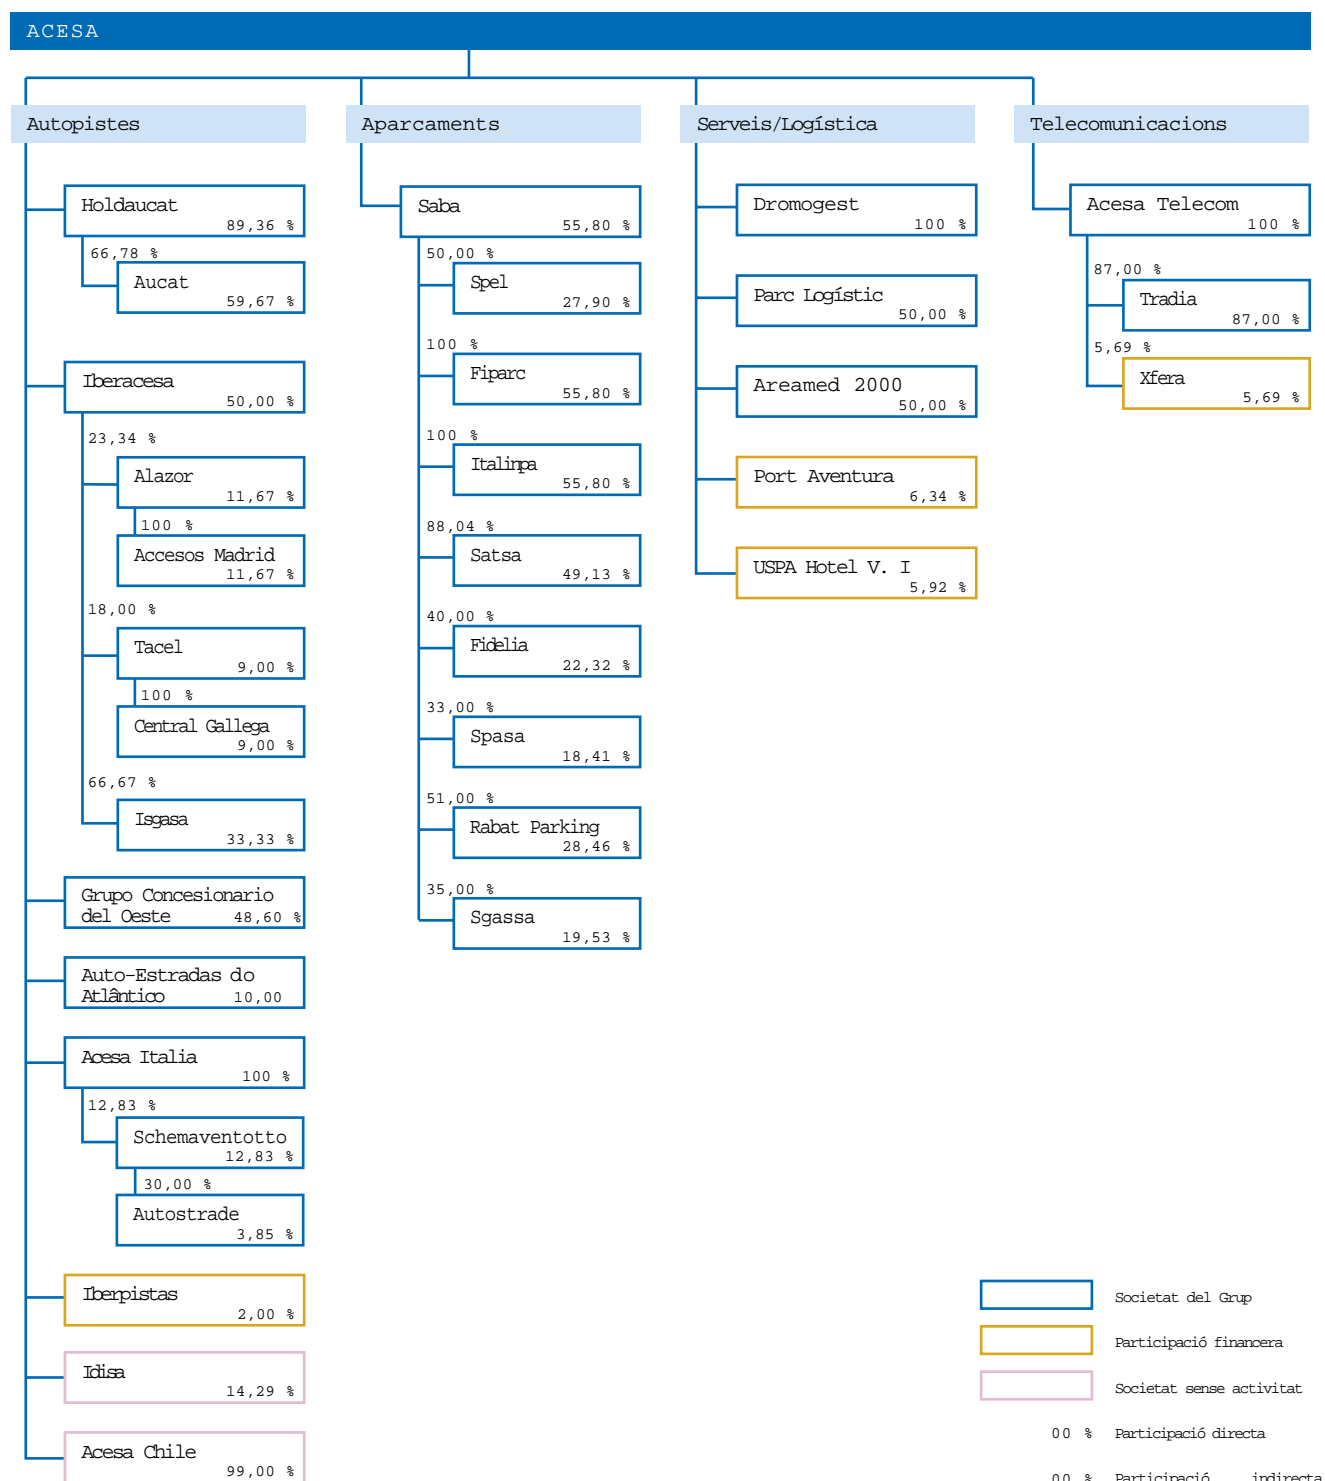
ACESA

Autopistes

Holdaucat
89,36 %

66,78 %

Aucat
59,67 %

Iberacesa
50,00 %

23,34 %

Alazor
11,67 %

100 %

Accesos Madrid
11,67 %

18,00 %

Tacel
9,00 %

100 %

Central Gallega
9,00 %

66,67 %

Isgasa
33,33 %

Grupo Concesionario del Oeste
48,60 %

Auto-Estradas do Atlântico
10,00

Acesa Italia
100 %

12,83 %

Schemaventotto
12,83 %

30,00 %

Autostrade
3,85 %

Iberpistas
2,00 %

Idisa
14,29 %

Acesa Chile
99,00 %

Aparcaments

Saba
55,80 %

50,00 %

Spel
27,90 %

100 %

Fiparc
55,80 %

100 %

Italinpa
55,80 %

88,04 %

Satsa
49,13 %

40,00 %

Fidelia
22,32 %

33,00 %

Spasa
18,41 %

51,00 %

Rabat Parking
28,46 %

35,00 %

Sgassa
19,53 %

Serveis/Logística

Dromogest
100 %

Parc Logístic
50,00 %

Areamed 2000
50,00 %

Port Aventura
6,34 %

USPA Hotel V. I
5,92 %

Telecomunicacions

Acesa Telecom
100 %

87,00 %

Tradia
87,00 %

5,69 %

Xfera
5,69 %

Societat del Grup

Participació financera

Societat sense activitat

00 % Participació directa

00 % Participació indirecta